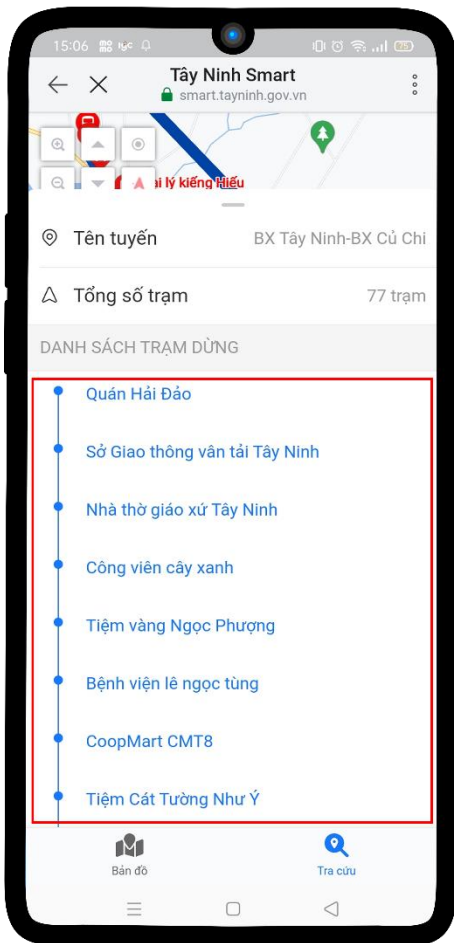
15:06

Tây Ninh Smart
smart.tayninh.gov.vn

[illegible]ại lý kiếng Hiếu

Tên tuyến BX Tây Ninh-BX Củ Chi

Tổng số trạm 77 trạm

DANH SÁCH TRẠM DỪNG

Quán Hải Đảo

Sở Giao thông vân tải Tây Ninh

Nhà thờ giáo xứ Tây Ninh

Công viên cây xanh

Tiệm vàng Ngọc Phượng

Bệnh viện lê ngọc tùng

CoopMart CMT8

Tiệm Cát Tường Như Ý

Bản đồ

Tra cứu